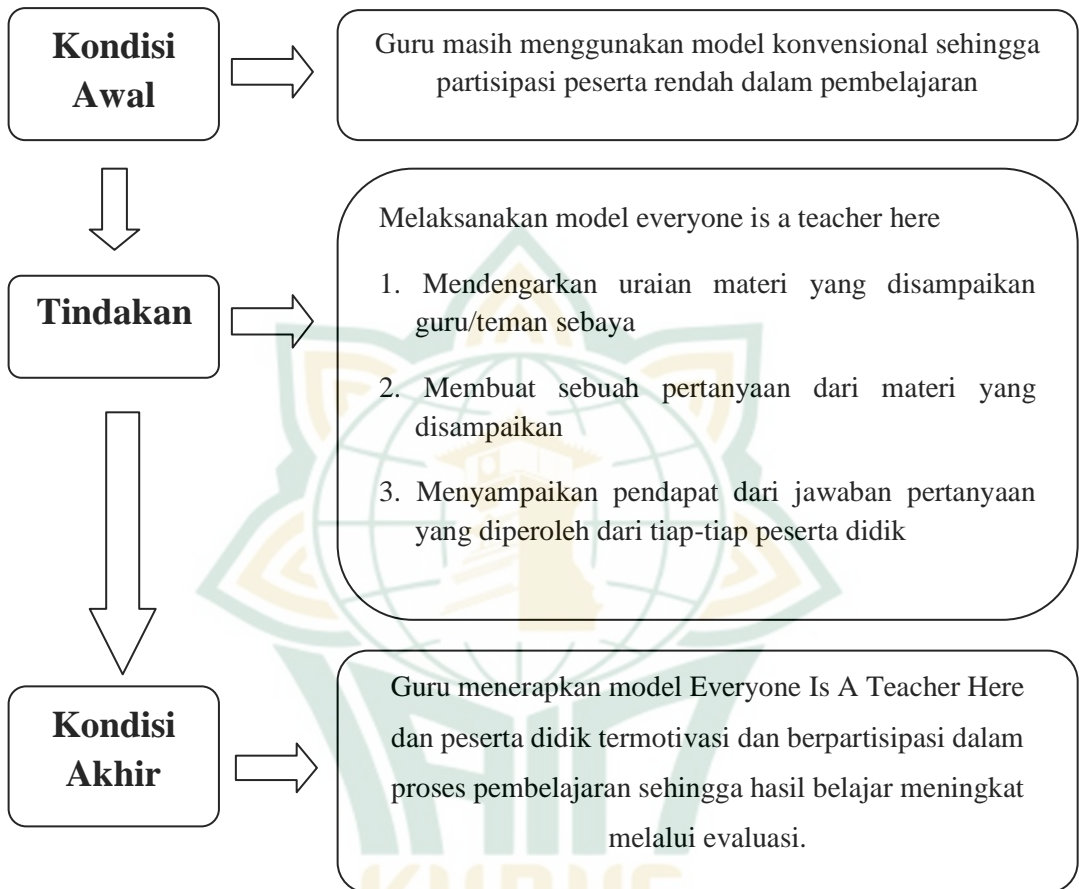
**Kondisi Awal**

Guru masih menggunakan model konvensional sehingga partisipasi peserta rendah dalam pembelajaran

**Tindakan**

Melaksanakan model everyone is a teacher here

1. Mendengarkan uraian materi yang disampaikan guru/teman sebaya
2. Membuat sebuah pertanyaan dari materi yang disampaikan
3. Menyampaikan pendapat dari jawaban pertanyaan yang diperoleh dari tiap-tiap peserta didik

**Kondisi Akhir**

Guru menerapkan model Everyone Is A Teacher Here dan peserta didik termotivasi dan berpartisipasi dalam proses pembelajaran sehingga hasil belajar meningkat melalui evaluasi.